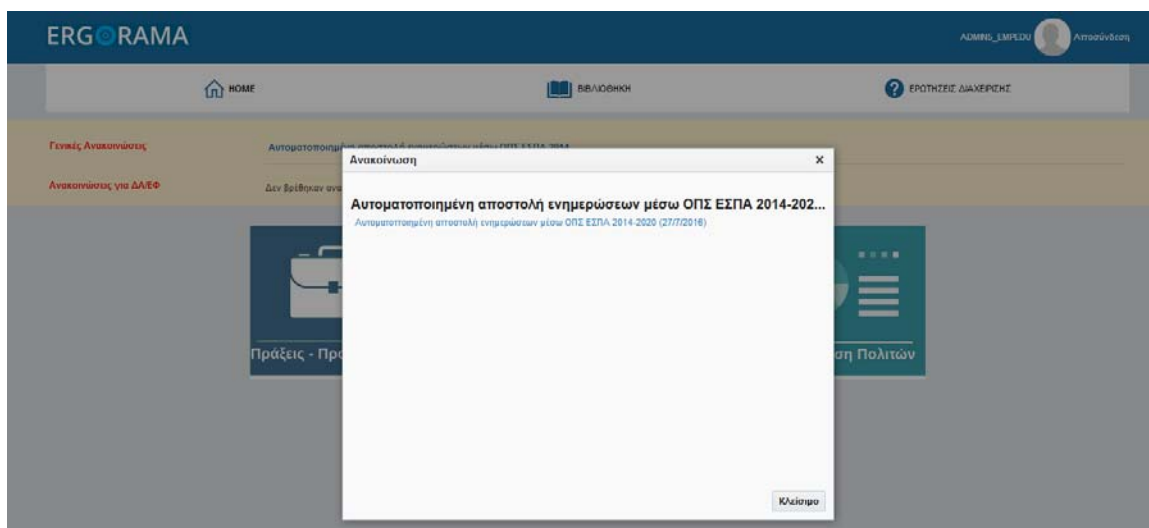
ERGORAMA

ADMIN_EMPEDU Αποσύνδεση

HOME

ΒΙΒΛΙΟΘΗΚΗ

ΕΡΩΤΗΣΕΙΣ ΔΙΑΧΕΙΡΙΣΗΣ

Γενικές Ανακοινώσεις

Αυτοματοποιημένη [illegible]

Ανακοινώσεις για ΔΑ/ΕΦ

Δεν βρέθηκαν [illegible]

Ανακοίνωση

×

Αυτοματοποιημένη αποστολή ενημερώσεων μέσω ΟΠΣ ΕΣΠΑ 2014-202...

Αυτοματοποιημένη αποστολή ενημερώσεων μέσω ΟΠΣ ΕΣΠΑ 2014-2020 (27/7/2016)

Πράξεις - Πρ

ση Πολιτών

Κλείσιμο